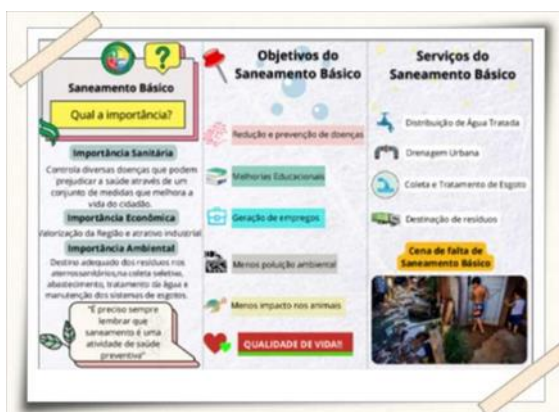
Saneamento Básico

Qual a importância?

Importância Sanitária

Controla diversas doenças que podem prejudicar a saúde através de um conjunto de medidas que melhora a vida do cidadão.

Importância Econômica

Valorização da Região e atrativo industrial

Importância Ambiental

Destino adequado dos resíduos nos aterros sanitários,na coleta seletiva, abastecimento, tratamento da água e manutenção dos sistemas de esgotos.

"É preciso sempre lembrar que saneamento é uma atividade de saúde preventiva"

Objetivos do Saneamento Básico

Redução e prevenção de doenças

Melhorias Educacionais

Geração de empregos

Menos poluição ambiental

Menos impacto nos animais

QUALIDADE DE VIDA!!

Serviços do Saneamento Básico

Distribuição de Água Tratada

Drenagem Urbana

Coleta e Tratamento de Esgoto

Destinação de resíduos

Cena de falta de Saneamento Básico